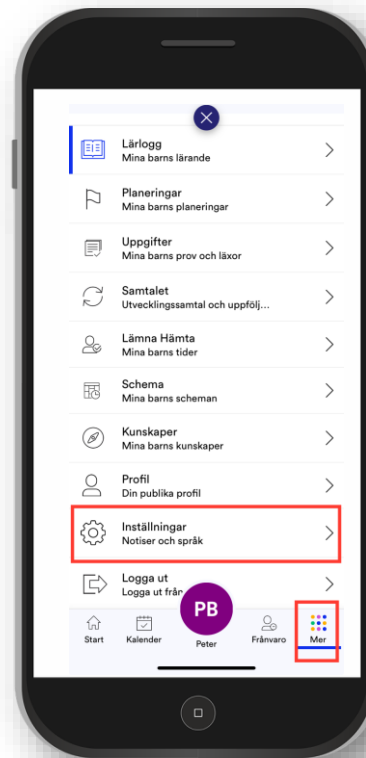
Lärlogg
Mina barns lärande

Planeringar
Mina barns planeringar

Uppgifter
Mina barns prov och läxor

Samtalet
Utvecklingssamtal och uppfölj...

Lämna Hämta
Mina barns tider

Schema
Mina barns scheman

Kunskaper
Mina barns kunskaper

Profil
Din publika profil

Inställningar
Notiser och språk

Logga ut
Logga ut från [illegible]

Start
Kalender
PB
Peter
Frånvaro
Mer